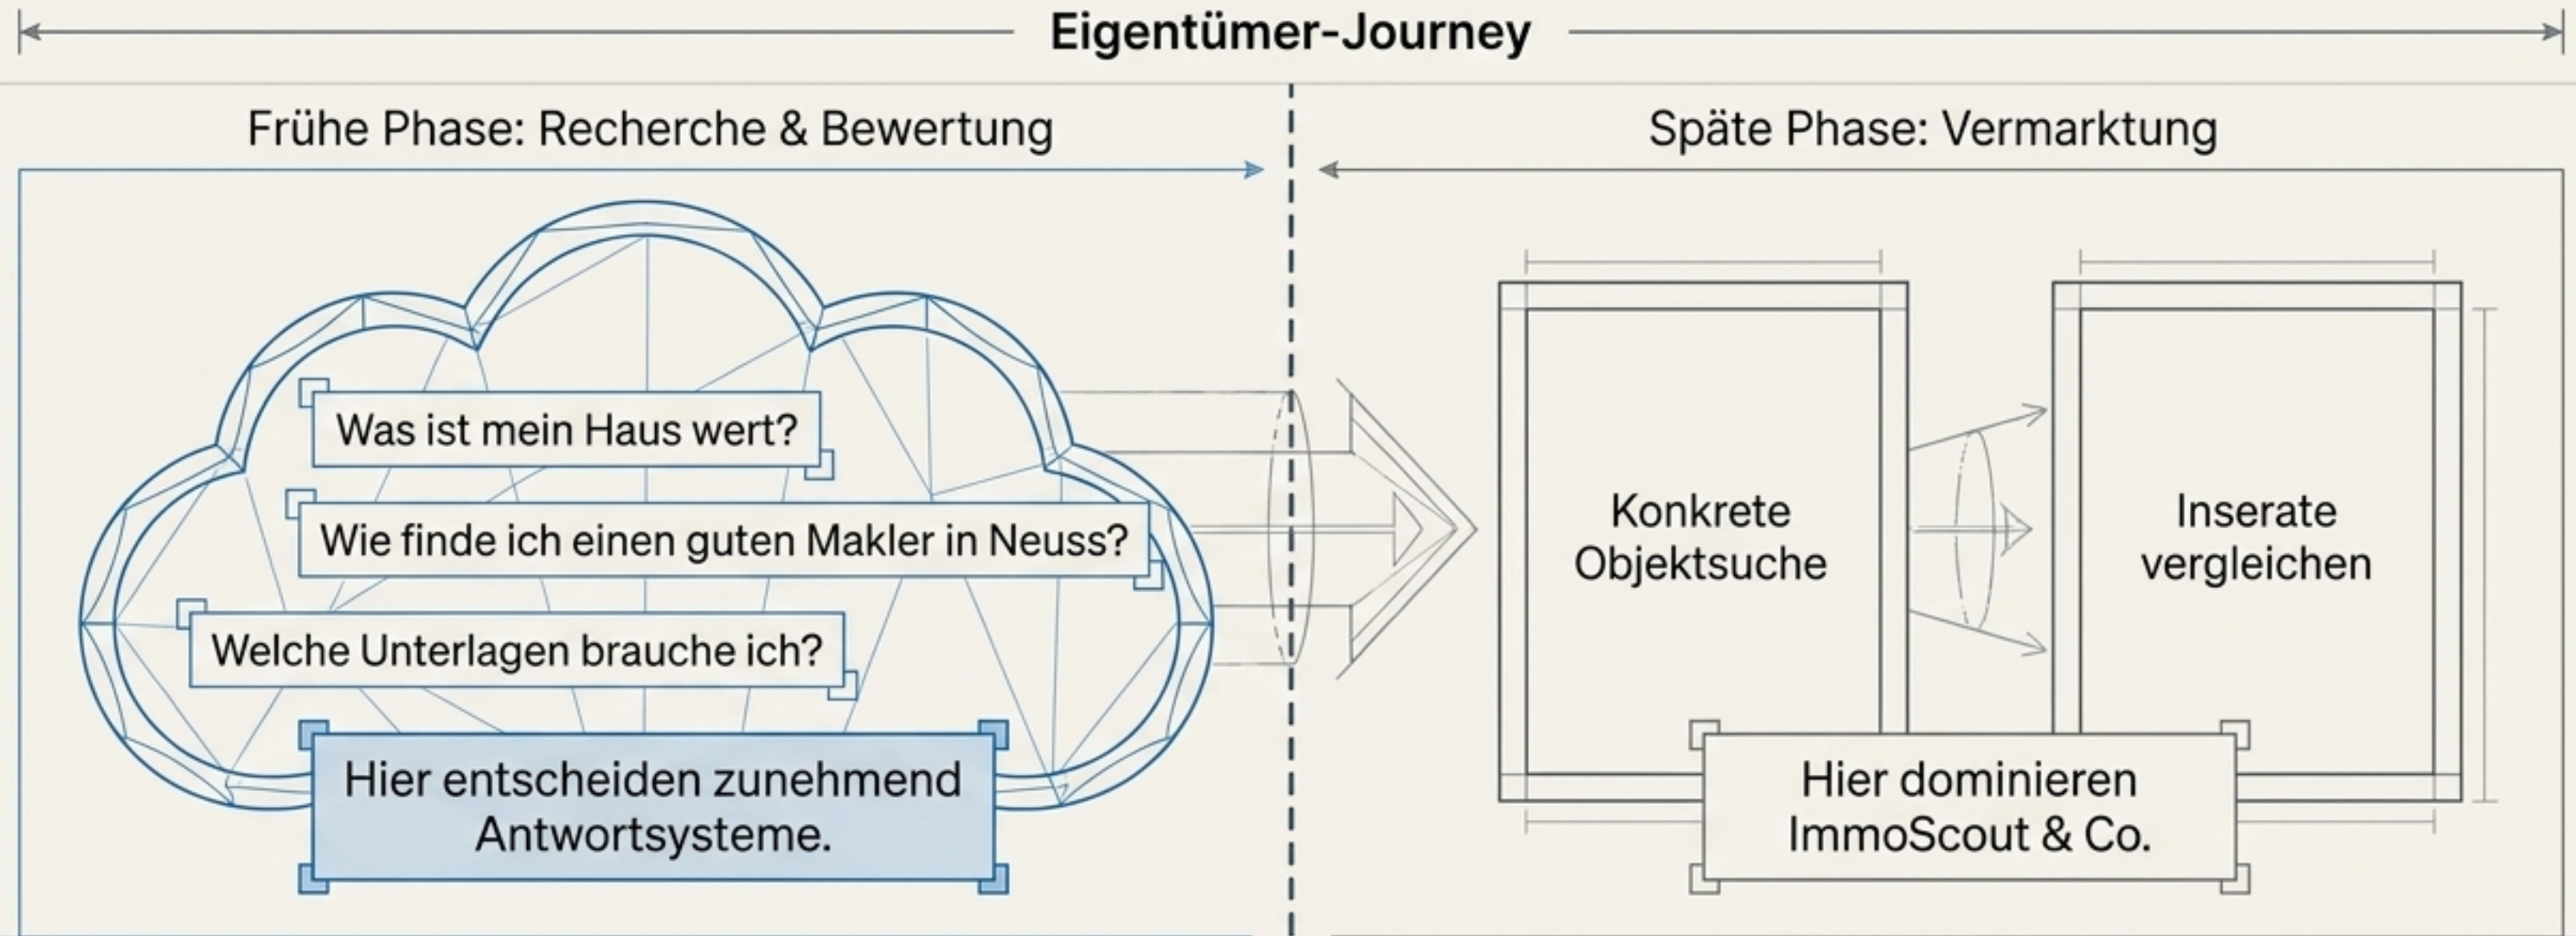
Eigentümer-Journey

Frühe Phase: Recherche & Bewertung

Späte Phase: Vermarktung

Was ist mein Haus wert?

Wie finde ich einen guten Makler in Neuss?

Welche Unterlagen brauche ich?

Hier entscheiden zunehmend Antwortsysteme.

Konkrete Objektsuche

Inserate vergleichen

Hier dominieren ImmoScout & Co.